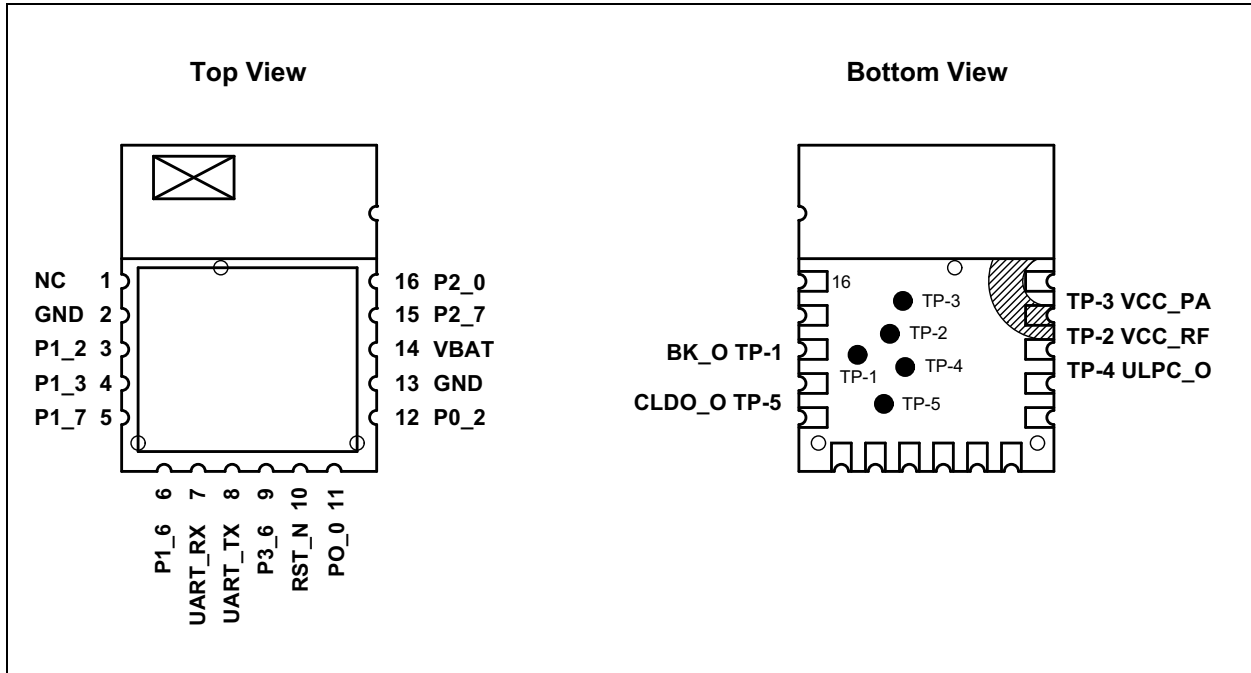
Top View

NC 1
GND 2
P1_2 3
P1_3 4
P1_7 5

16 P2_0
15 P2_7
14 VBAT
13 GND
12 P0_2

6 P1_6
7 UART_RX
8 UART_TX
9 P3_6
10 RST_N
11 PO_0

Bottom View

16
TP-3
TP-2
TP-1
TP-4
TP-5

BK_O TP-1
CLDO_O TP-5

TP-3 VCC_PA
TP-2 VCC_RF
TP-4 ULPC_O